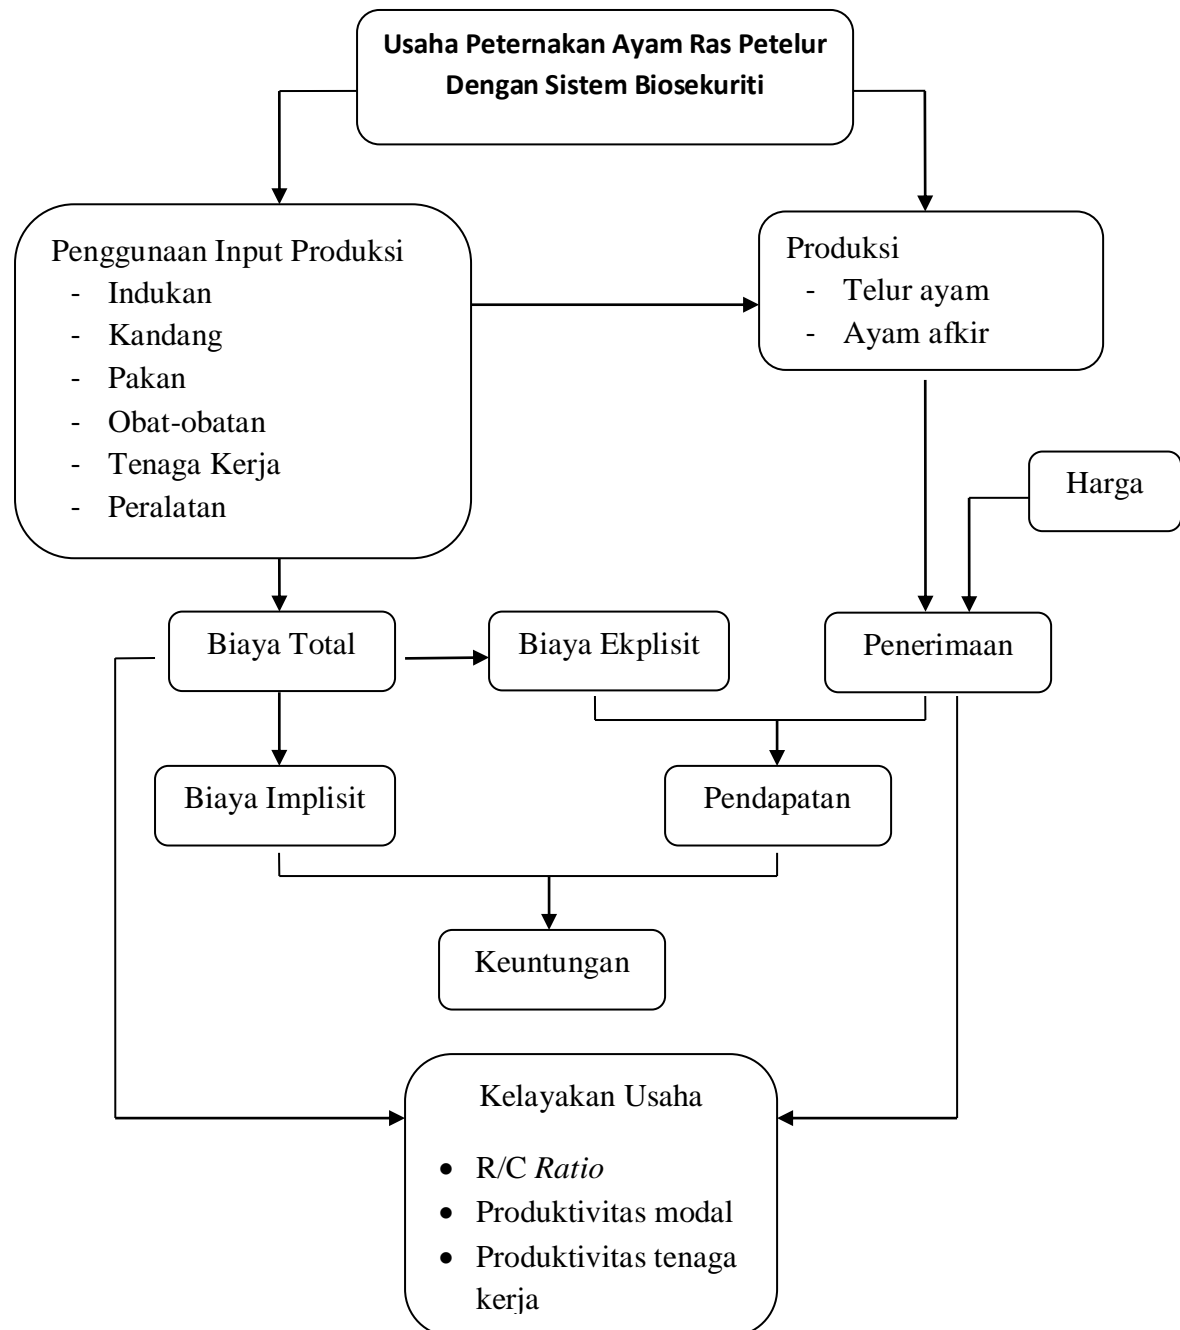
Usaha Peternakan Ayam Ras Petelur Dengan Sistem Biosekuriti

Penggunaan Input Produksi
- Indukan
- Kandang
- Pakan
- Obat-obatan
- Tenaga Kerja
- Peralatan

Produksi
- Telur ayam
- Ayam afkir

Harga

Biaya Total

Biaya Ekplisit

Penerimaan

Biaya Implisit

Pendapatan

Keuntungan

Kelayakan Usaha
- R/C Ratio
- Produktivitas modal
- Produktivitas tenaga kerja